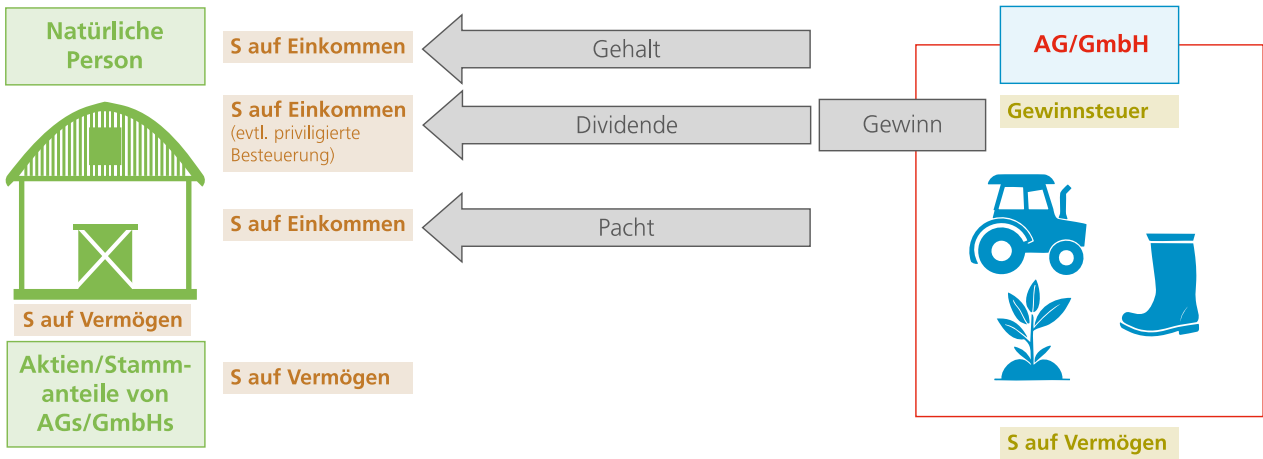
Natürliche Person

S auf Einkommen

Gehalt

AG/GmbH

S auf Einkommen
(evtl. priviligierte Besteuerung)

Dividende

Gewinn

Gewinnsteuer

S auf Einkommen

Pacht

S auf Vermögen

Aktien/Stammanteile von AGs/GmbHs

S auf Vermögen

S auf Vermögen